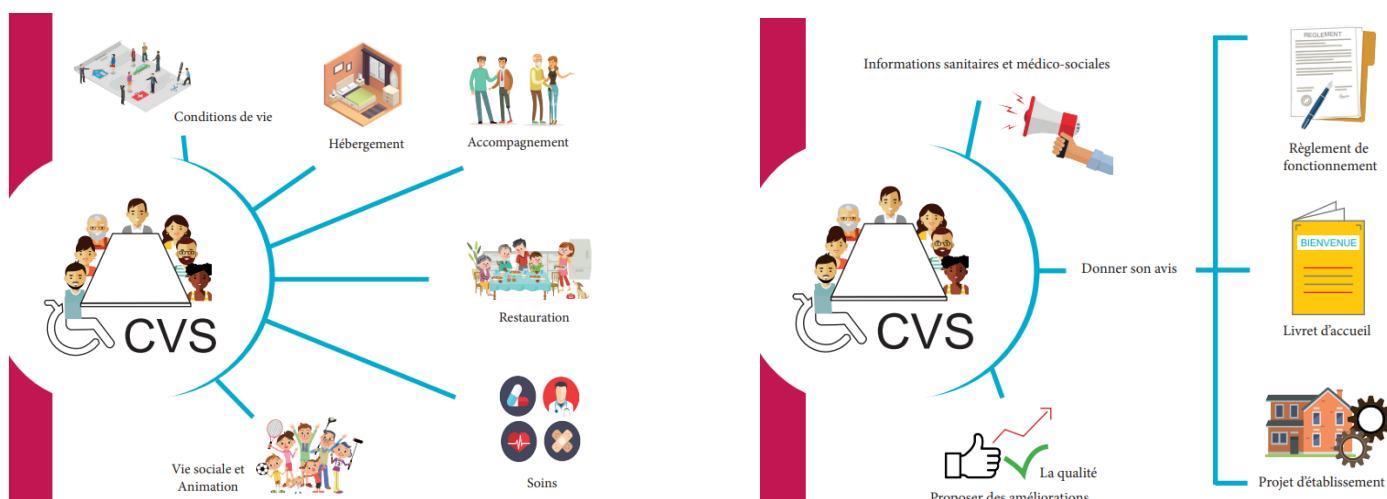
Conditions de vie

Hébergement

Accompagnement

CVS

Restauration

Vie sociale et Animation

Soins

Informations sanitaires et médico-sociales

REGLEMENT

Règlement de fonctionnement

CVS

Donner son avis

BIENVENUE

Livret d'accueil

La qualité

Proposer des améliorations

Projet d'établissement